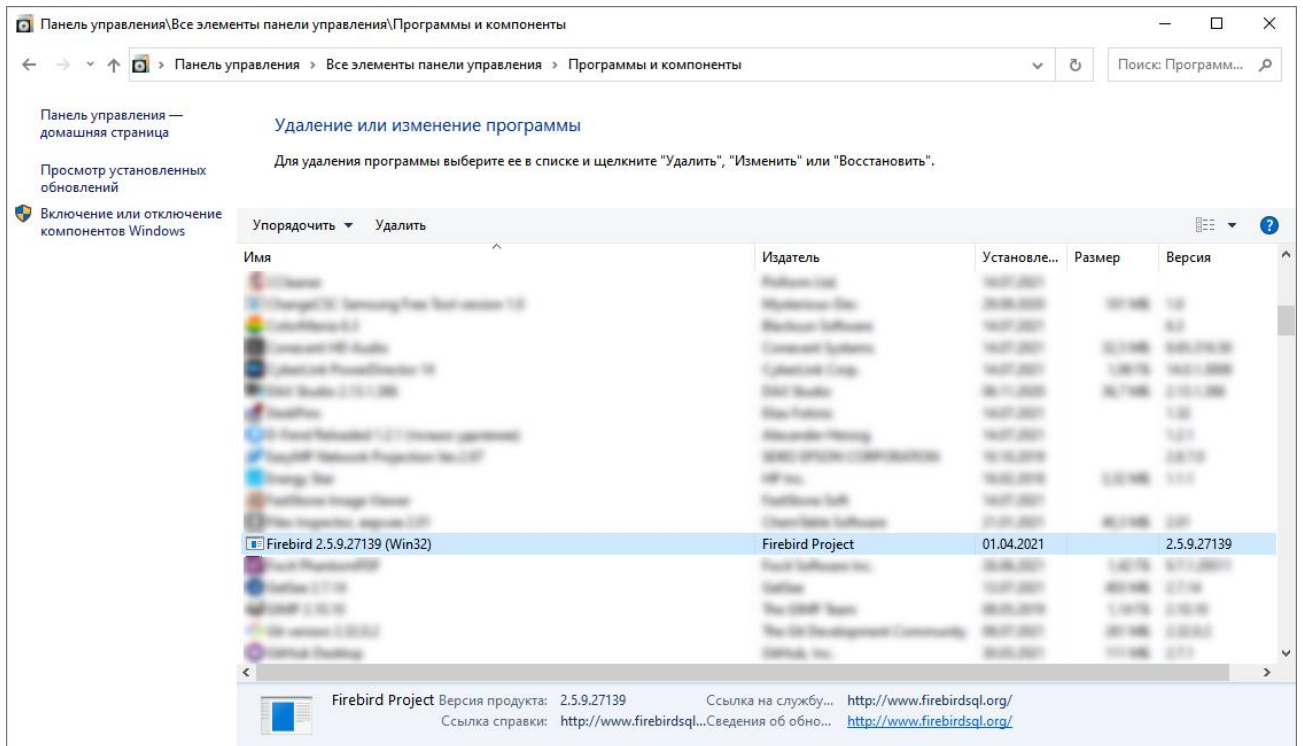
Панель управления\Все элементы панели управления\Программы и компоненты

Панель управления > Все элементы панели управления > Программы и компоненты

Поиск: Программ...

Панель управления — домашняя страница

Просмотр установленных обновлений

Включение или отключение компонентов Windows

Удаление или изменение программы

Для удаления программы выберите ее в списке и щелкните "Удалить", "Изменить" или "Восстановить".

Упорядочить ▾ Удалить

| Имя | Издатель | Установле... | Размер | Версия |
|---|---|---|---|---|
| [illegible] | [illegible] | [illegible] | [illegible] | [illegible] |
| Firebird 2.5.9.27139 (Win32) | Firebird Project | 01.04.2021 | | 2.5.9.27139 |
| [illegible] | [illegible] | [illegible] | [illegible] | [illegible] |

Firebird Project Версия продукта: 2.5.9.27139 Ссылка на службу... http://www.firebirdsql.org/
Ссылка справки: http://www.firebirdsql... Сведения об обно... http://www.firebirdsql.org/